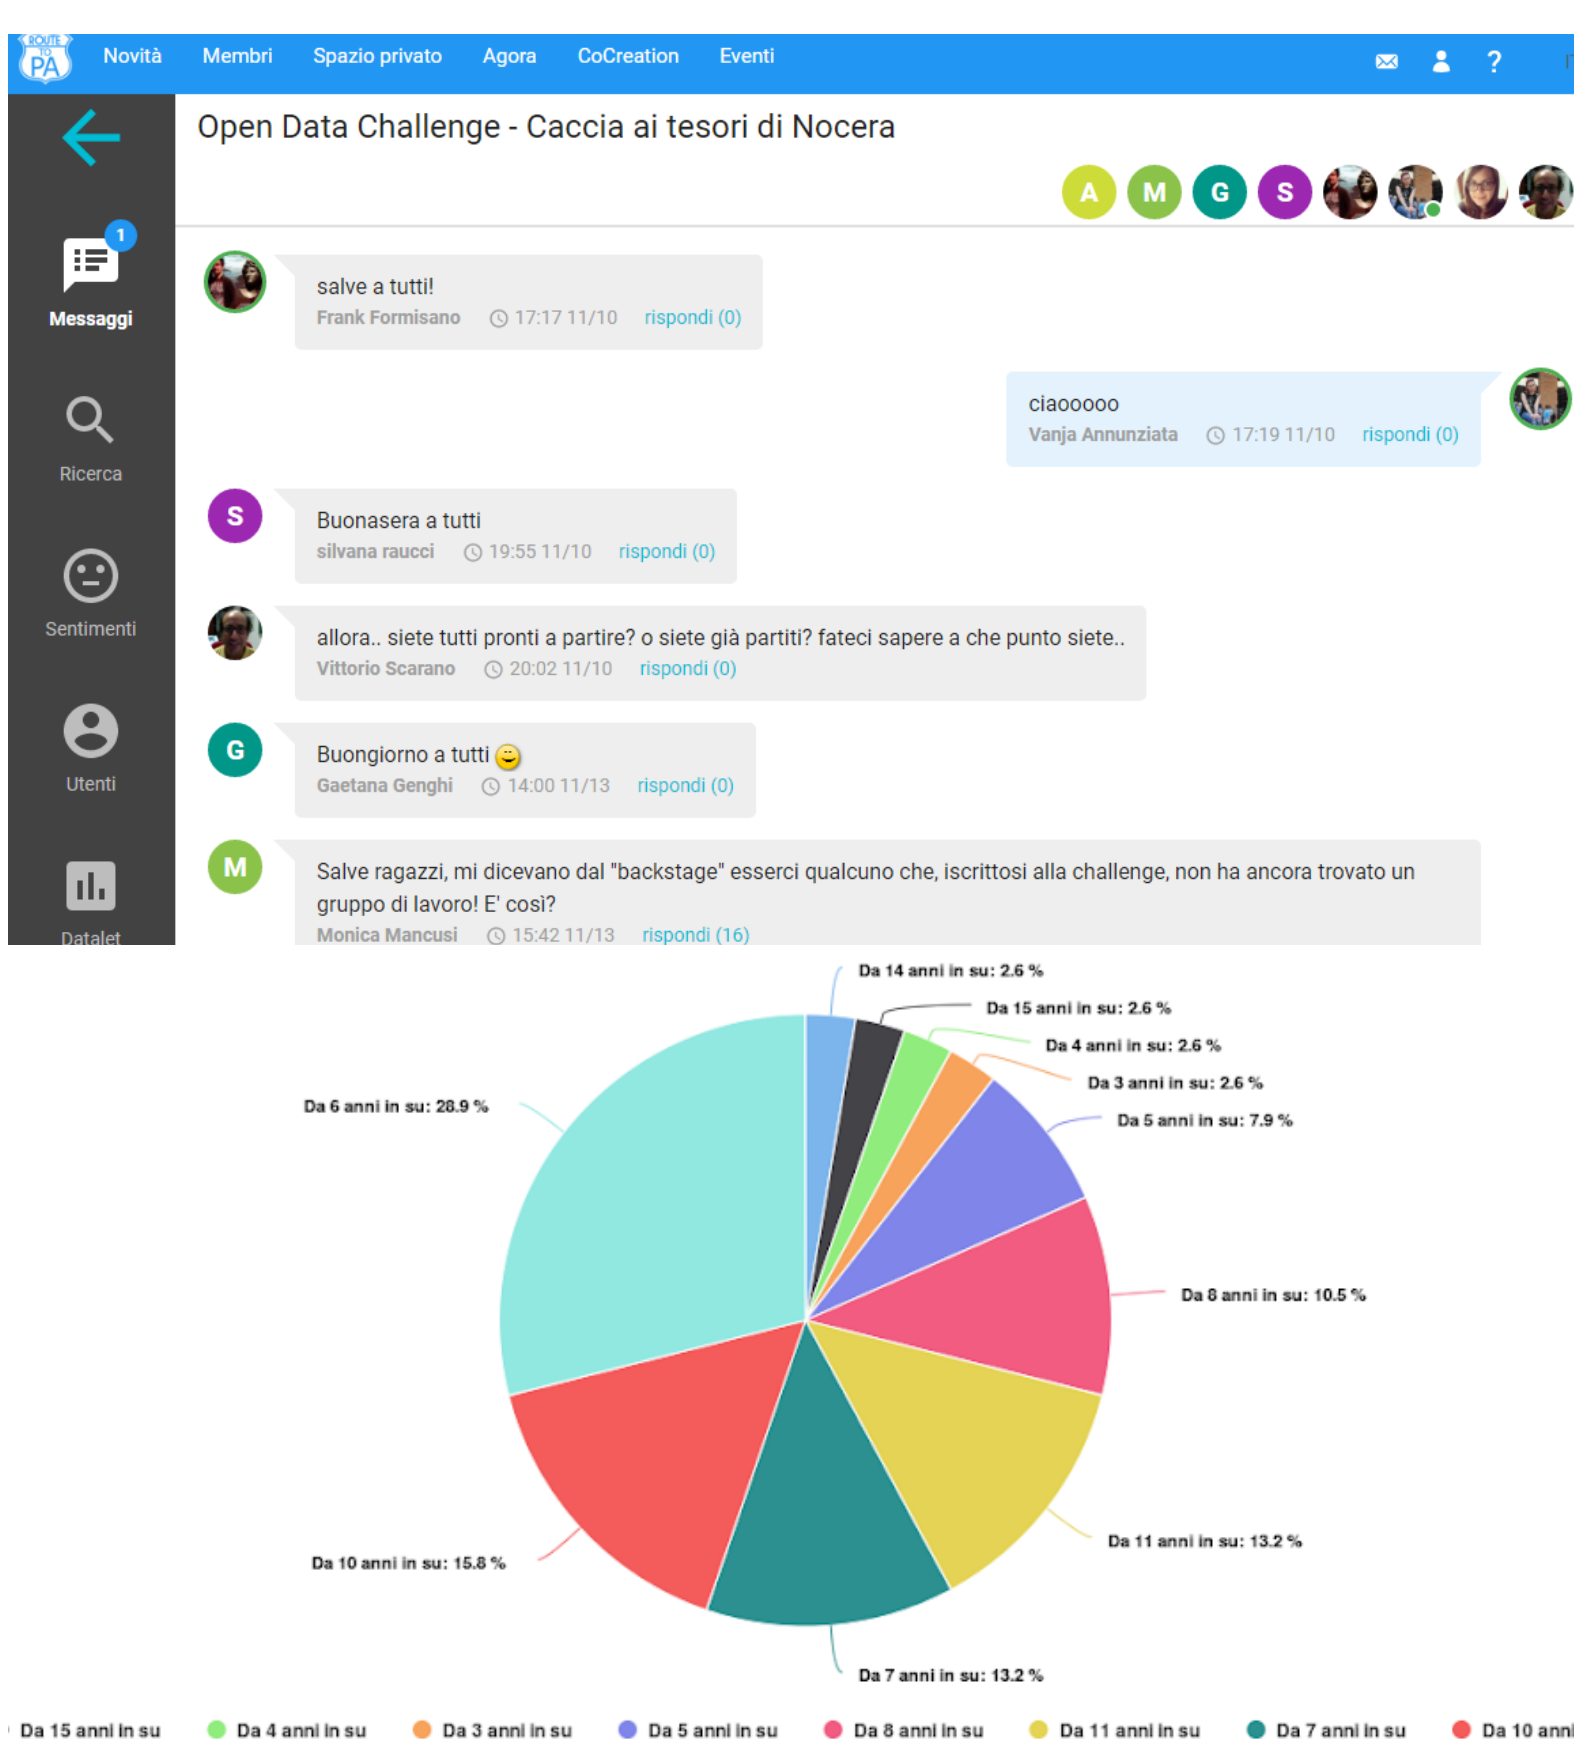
ROUTE TO PA

Novità Membri Spazio privato Agora CoCreation Eventi

Open Data Challenge - Caccia ai tesori di Nocera

A M G S

1
Messaggi

Ricerca

Sentimenti

Utenti

Datalet

salve a tutti!
Frank Formisano 17:17 11/10 rispondi (0)

ciaooooo
Vanja Annunziata 17:19 11/10 rispondi (0)

S
Buonasera a tutti
silvana raucci 19:55 11/10 rispondi (0)

allora.. siete tutti pronti a partire? o siete già partiti? fateci sapere a che punto siete..
Vittorio Scarano 20:02 11/10 rispondi (0)

G
Buongiorno a tutti
Gaetana Genghi 14:00 11/13 rispondi (0)

M
Salve ragazzi, mi dicevano dal "backstage" esserci qualcuno che, iscrittosi alla challenge, non ha ancora trovato un gruppo di lavoro! E' così?
Monica Mancusi 15:42 11/13 rispondi (16)

Da 14 anni in su: 2.6 %
Da 15 anni in su: 2.6 %
Da 4 anni in su: 2.6 %
Da 3 anni in su: 2.6 %
Da 5 anni in su: 7.9 %
Da 6 anni in su: 28.9 %
Da 8 anni in su: 10.5 %
Da 11 anni in su: 13.2 %
Da 10 anni in su: 15.8 %
Da 7 anni in su: 13.2 %

Da 15 anni in su Da 4 anni in su Da 3 anni in su Da 5 anni in su Da 8 anni in su Da 11 anni in su Da 7 anni in su Da 10 anni